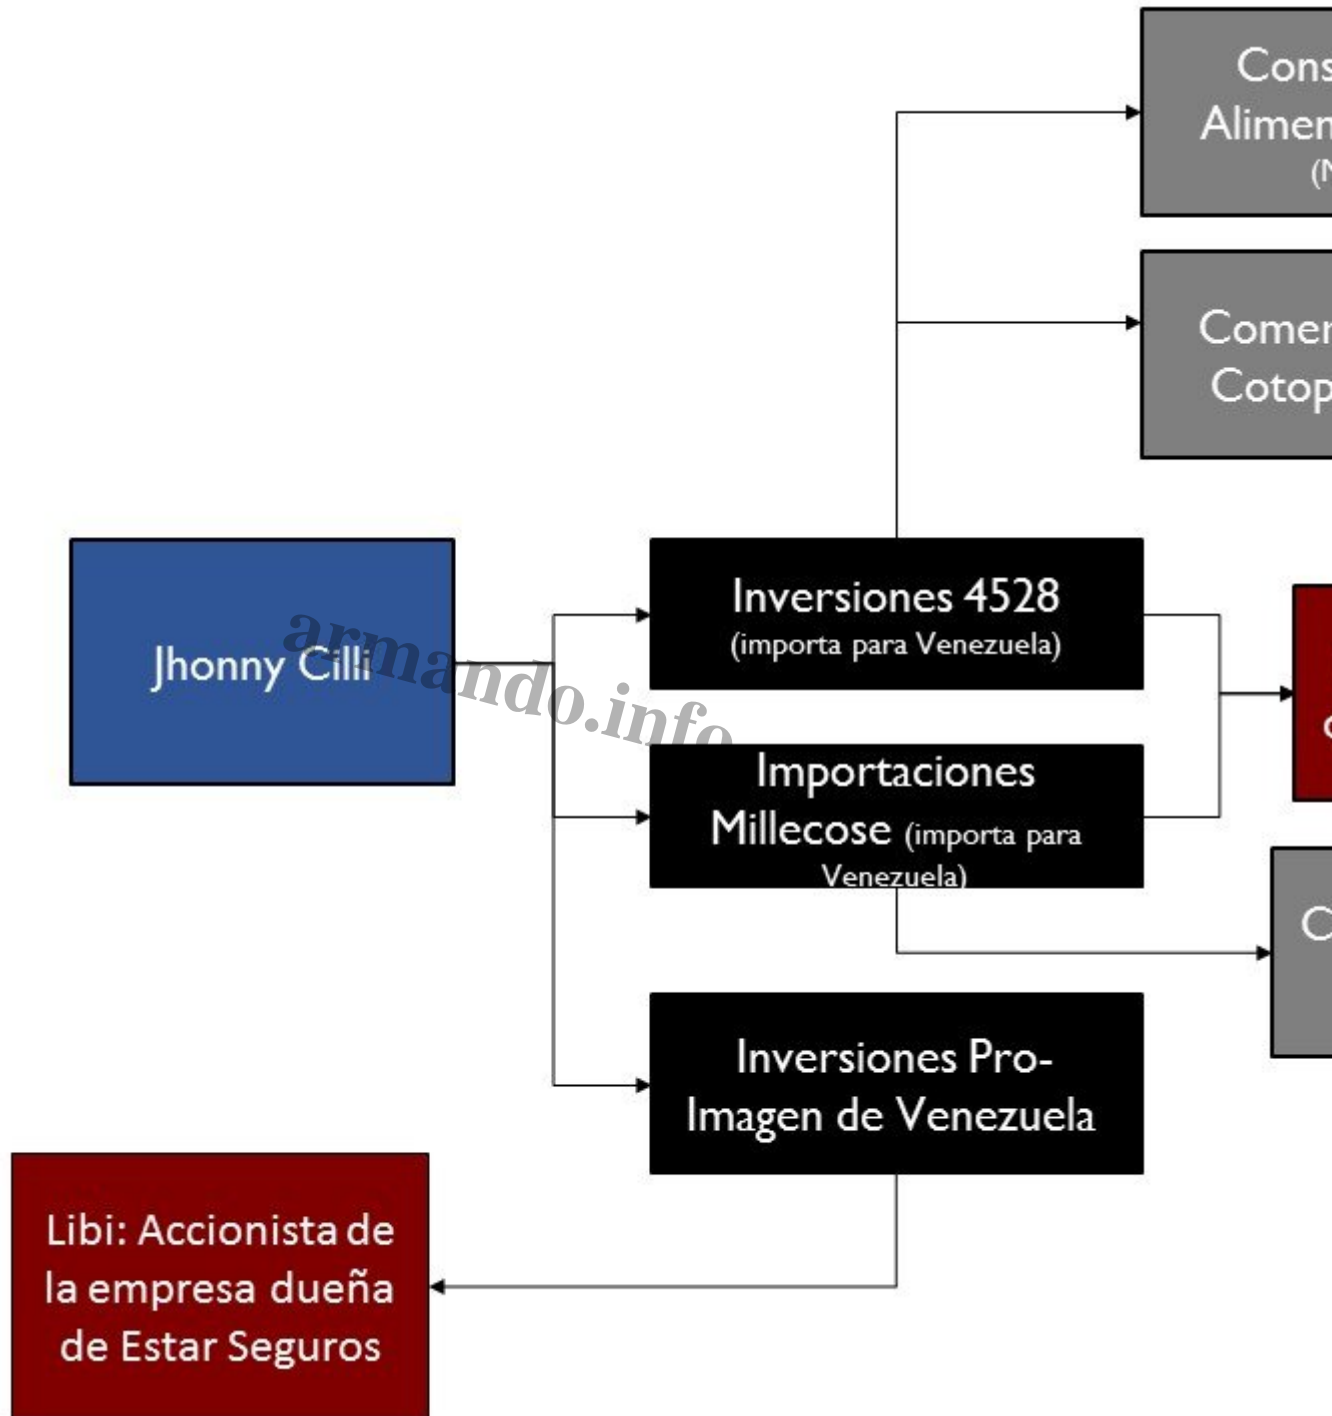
Cons
Alimen
(N

Comer
Cotop

Jhonny Cilli

armando.info

Inversiones 4528
(importa para Venezuela)

Importaciones Millecose (importa para Venezuela)

C

C

Inversiones Pro-Imagen de Venezuela

Libi: Accionista de la empresa dueña de Estar Seguros